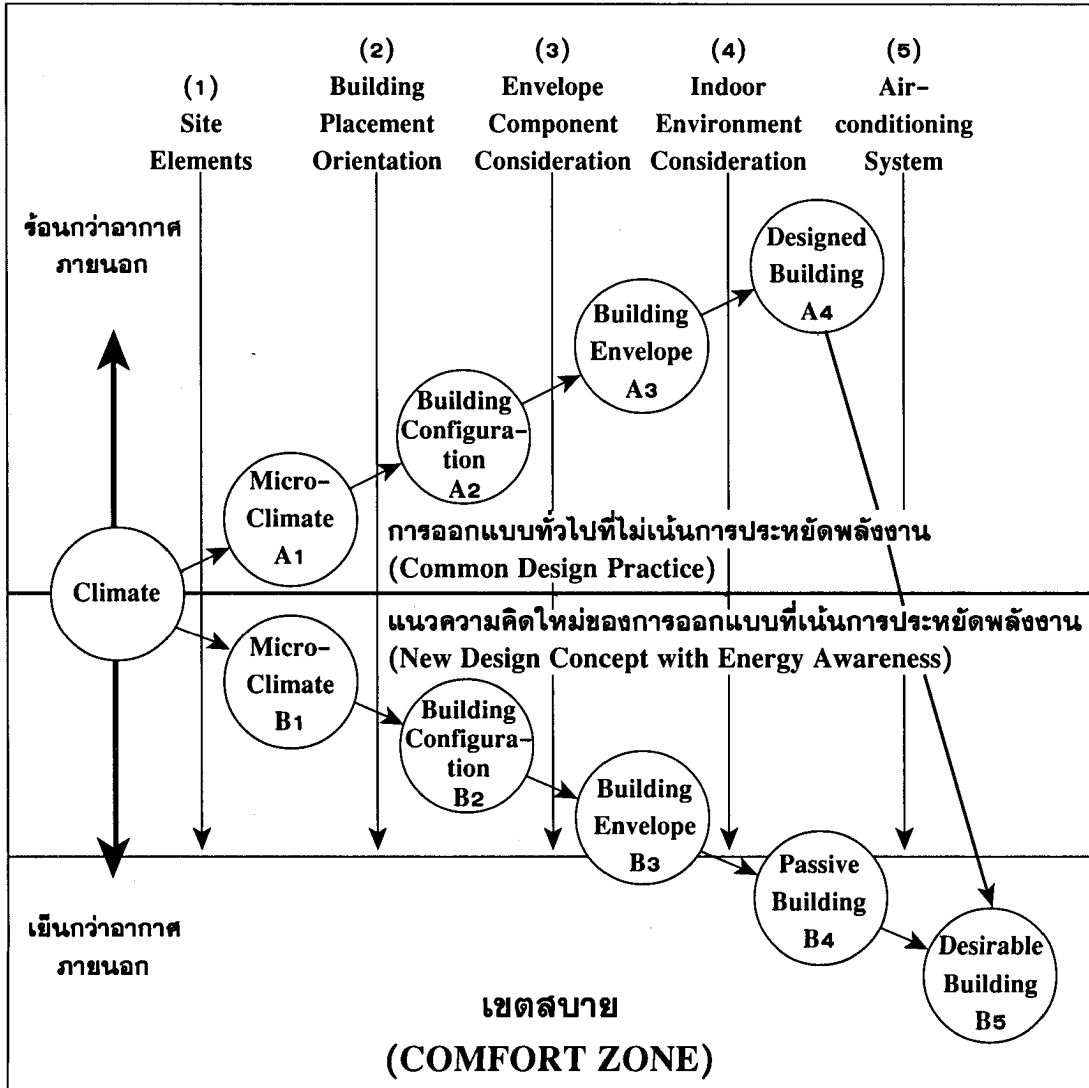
(1) Site Elements

(2) Building Placement Orientation

(3) Envelope Component Consideration

(4) Indoor Environment Consideration

(5) Air-conditioning System

ร้อนกว่าอากาศภายนอก

Designed Building A4

Building Envelope A3

Building Configuration A2

Micro-Climate A1

Climate

การออกแบบทั่วไปที่ไม่เน้นการประหยัดพลังงาน (Common Design Practice)

แนวความคิดใหม่ของการออกแบบที่เน้นการประหยัดพลังงาน (New Design Concept with Energy Awareness)

Micro-Climate B1

Building Configuration B2

Building Envelope B3

Passive Building B4

Desirable Building B5

เย็นกว่าอากาศภายนอก

เขตสบาย (COMFORT ZONE)